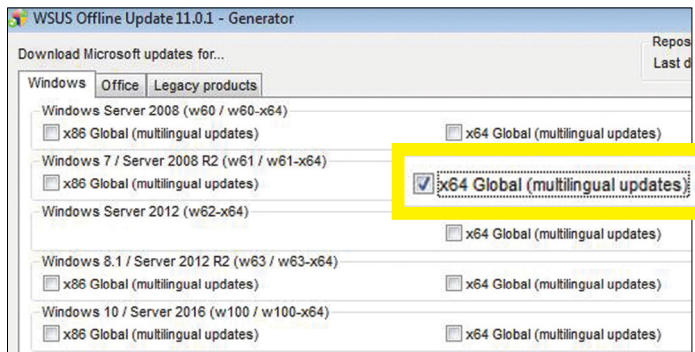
WSUS Offline Update 11.0.1 - Generator

Download Microsoft updates for...

Repos
Last d

Windows | Office | Legacy products

Windows Server 2008 (w60 / w60-x64)
x86 Global (multilingual updates)
x64 Global (multilingual updates)

Windows 7 / Server 2008 R2 (w61 / w61-x64)
x86 Global (multilingual updates)
x64 Global (multilingual updates)

Windows Server 2012 (w62-x64)
x64 Global (multilingual updates)

Windows 8.1 / Server 2012 R2 (w63 / w63-x64)
x86 Global (multilingual updates)
x64 Global (multilingual updates)

Windows 10 / Server 2016 (w100 / w100-x64)
x86 Global (multilingual updates)
x64 Global (multilingual updates)